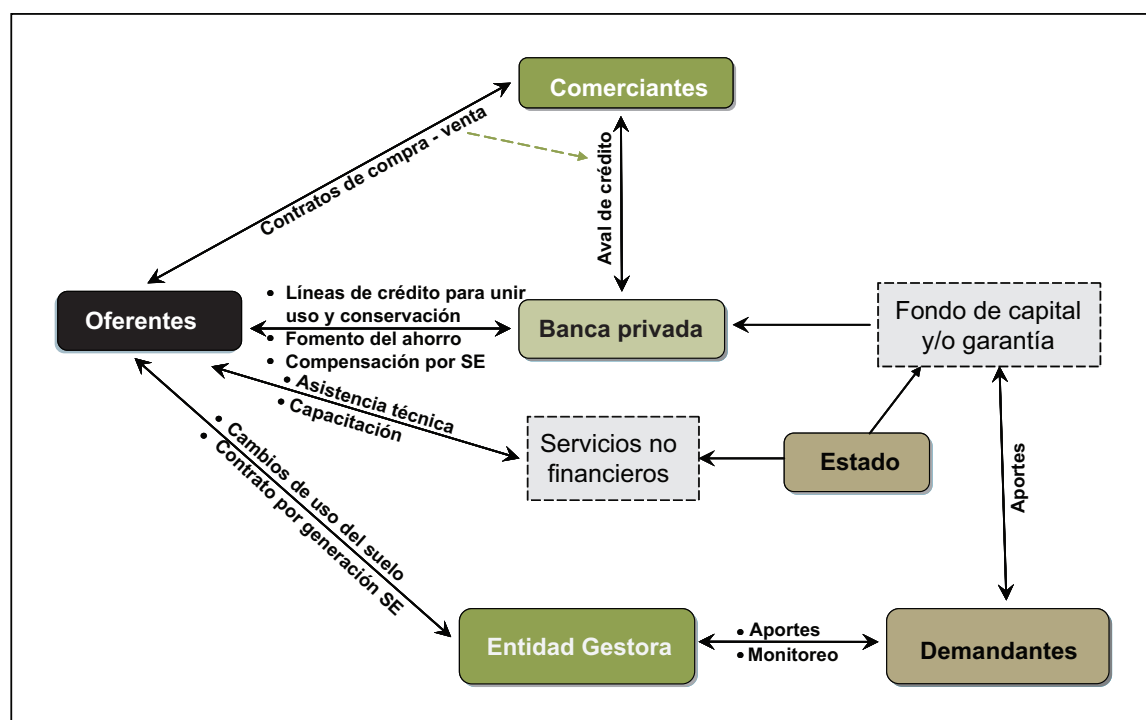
Comerciantes

Contratos de compra - venta

Aval de crédito

Oferentes

• Líneas de crédito para unir uso y conservación
• Fomento del ahorro
• Compensación por SE

Banca privada

Fondo de capital y/o garantía

• Asistencia técnica
• Capacitación

Servicios no financieros

Estado

Aportes

• Cambios de uso del suelo
• Contrato por generación SE

Entidad Gestora

• Aportes
• Monitoreo

Demandantes